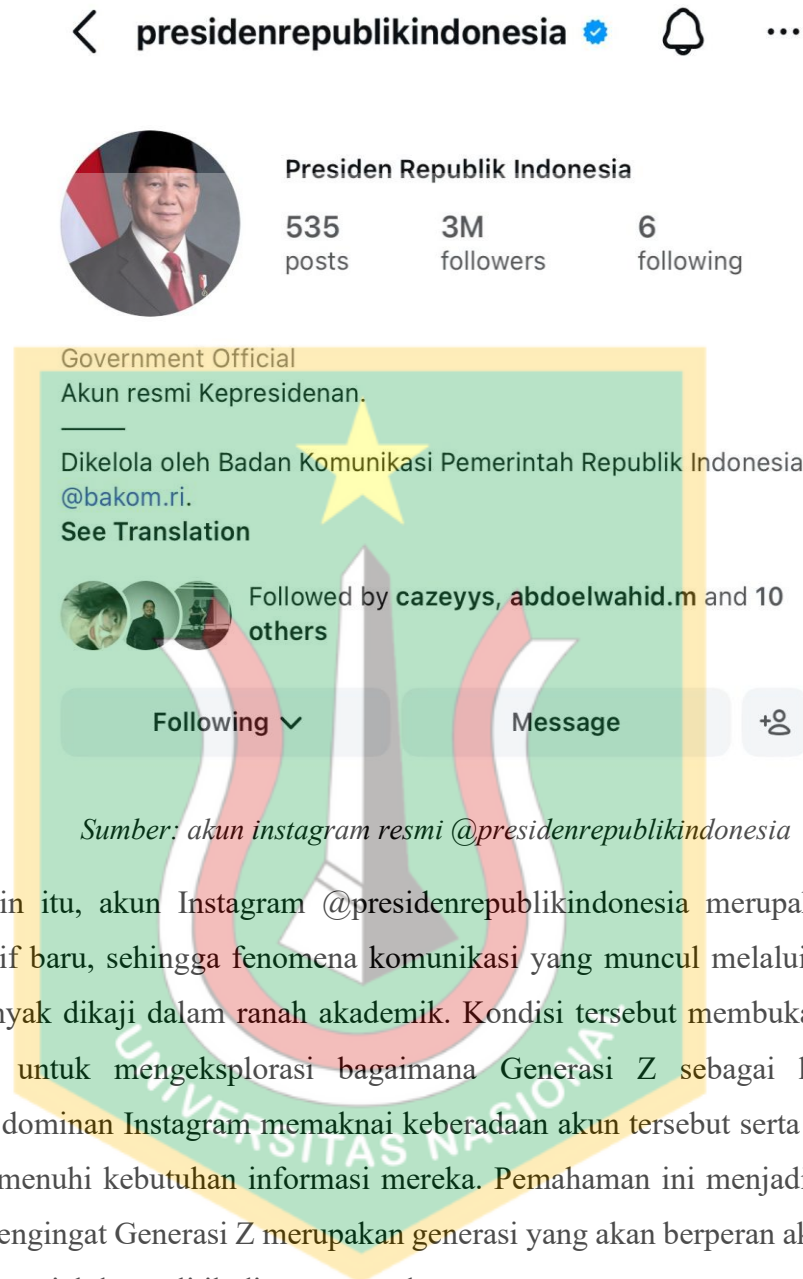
presidenrepublikindonesia

Presiden Republik Indonesia
535 posts
3M followers
6 following

Government Official
Akun resmi Kepresidenan.
———
Dikelola oleh Badan Komunikasi Pemerintah Republik Indonesia
@bakom.ri.
See Translation

Followed by cazeyys, abdoelwahid.m and 10 others

Following
Message

Sumber: akun instagram resmi @presidenrepublikindonesia

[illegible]in itu, akun Instagram @presidenrepublikindonesia merupa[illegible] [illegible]if baru, sehingga fenomena komunikasi yang muncul melalui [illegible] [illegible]nyak dikaji dalam ranah akademik. Kondisi tersebut membuka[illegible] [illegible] untuk mengeksplorasi bagaimana Generasi Z sebagai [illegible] dominan Instagram memaknai keberadaan akun tersebut serta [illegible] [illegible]menuhi kebutuhan informasi mereka. Pemahaman ini menjadi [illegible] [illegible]engingat Generasi Z merupakan generasi yang akan berperan ak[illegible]

UNIVERSITAS NASIONAL